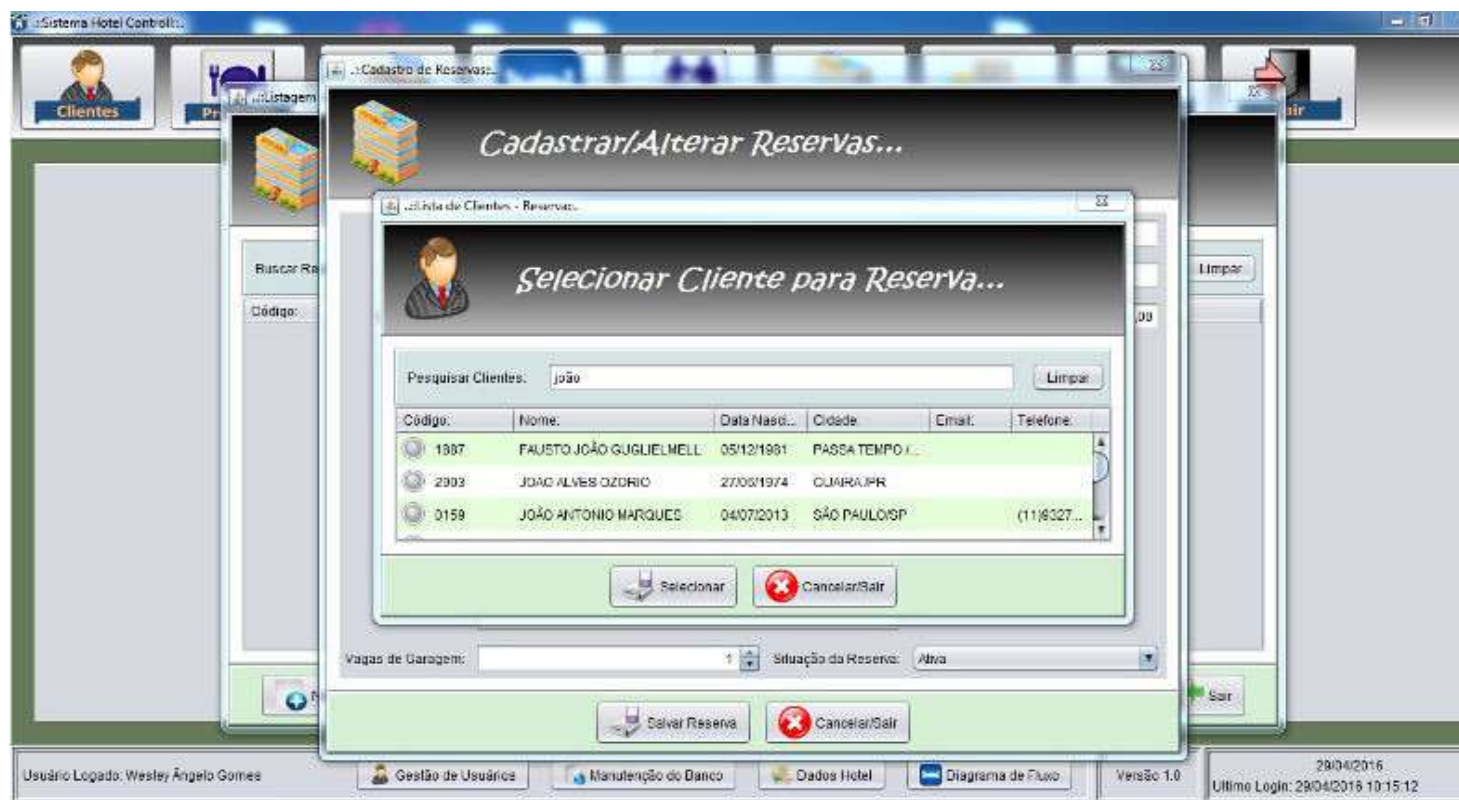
.:Sistema Hotel Control:.

Clientes

Pr

.:Listagem

.:Cadastro de Reservas:.

Cadastrar/Alterar Reservas...

.:Lista de Clientes - Reservas:.

Selecionar Cliente para Reserva...

Buscar Re

Código:

Limpar

Pesquisar Clientes: joão

Limpar

| Código: | Nome: | Data Nasci... | Cidade: | Email: | Telefone: |
|---|---|---|---|---|---|
| 1987 | FAUSTO JOÃO GUGLIELMELL | 05/12/1981 | PASSA TEMPO /... | | |
| 2903 | JOAO ALVES OZORIO | 27/06/1974 | GUAIRA/PR | | |
| 0159 | JOÃO ANTONIO MARQUES | 04/07/2013 | SÃO PAULO/SP | | (11)6327... |

Selecionar

Cancelar/Sair

Vagas de Garagem: 1

Situação da Reserva: Ativa

Sair

Salvar Reserva

Cancelar/Sair

Usuário Logado: Wesley Ângelo Gomes

Gestão de Usuários

Manutenção do Banco

Dados Hotel

Diagrama de Fluxo

Versão 1.0

29/04/2016

Ultimo Login: 29/04/2016 10:15:12